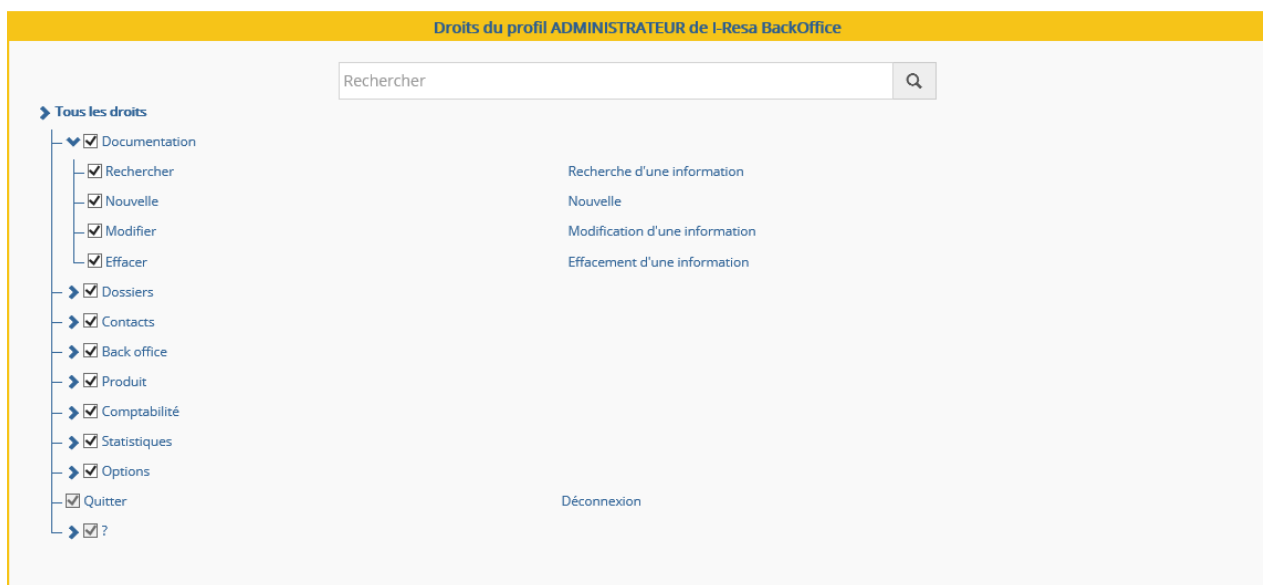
Droits du profil ADMINISTRATEUR de I-Resa BackOffice

Rechercher

Tous les droits

Documentation

Rechercher Recherche d'une information

Nouvelle Nouvelle

Modifier Modification d'une information

Effacer Effacement d'une information

Dossiers

Contacts

Back office

Produit

Comptabilité

Statistiques

Options

Quitter Déconnexion

?